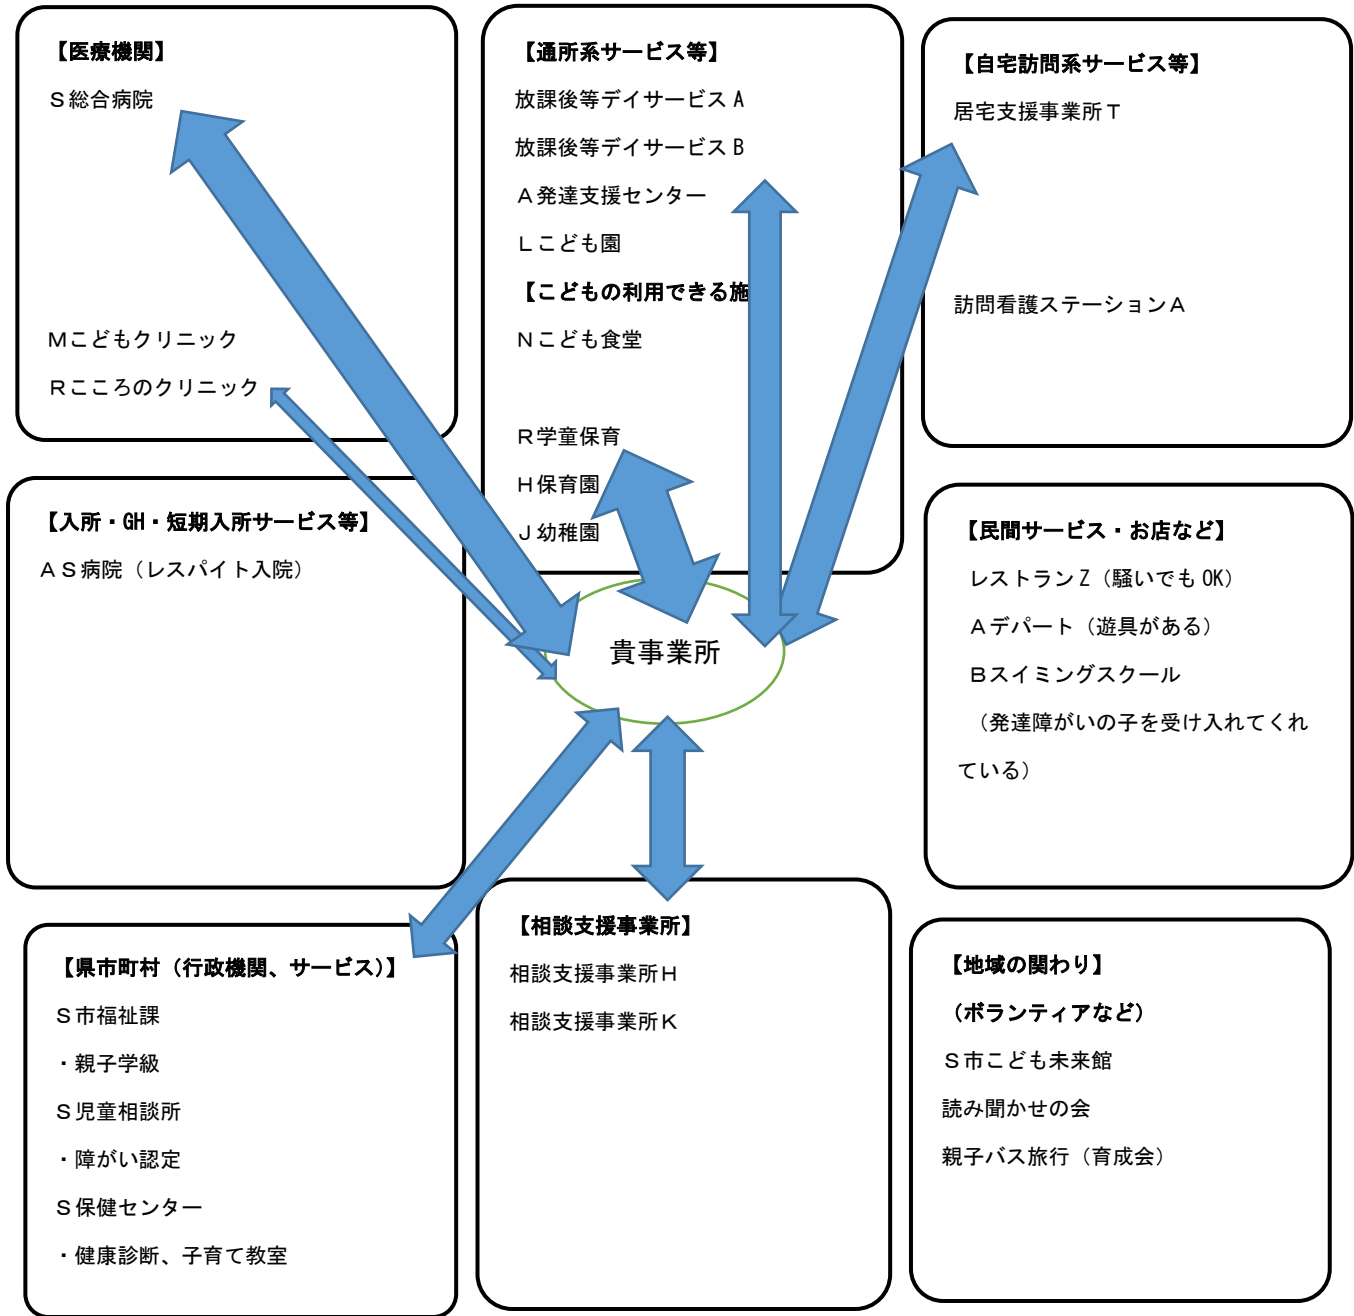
【医療機関】
Ｓ総合病院

Ｍこどもクリニック
Ｒこころのクリニック

【通所系サービス等】
放課後等デイサービスＡ
放課後等デイサービスＢ
Ａ発達支援センター
Ｌこども園
【こどもの利用できる施
Ｎこども食堂

Ｒ学童保育
Ｈ保育園
Ｊ幼稚園

【自宅訪問系サービス等】
居宅支援事業所Ｔ

訪問看護ステーションＡ

【入所・GH・短期入所サービス等】
ＡＳ病院（レスパイト入院）

貴事業所

【民間サービス・お店など】
レストランＺ（騒いでも OK）
Ａデパート（遊具がある）
Ｂスイミングスクール
（発達障がいの子を受け入れてくれている）

【県市町村（行政機関、サービス）】
Ｓ市福祉課
・親子学級
Ｓ児童相談所
・障がい認定
Ｓ保健センター
・健康診断、子育て教室

【相談支援事業所】
相談支援事業所Ｈ
相談支援事業所Ｋ

【地域の関わり】
（ボランティアなど）
Ｓ市こども未来館
読み聞かせの会
親子バス旅行（育成会）